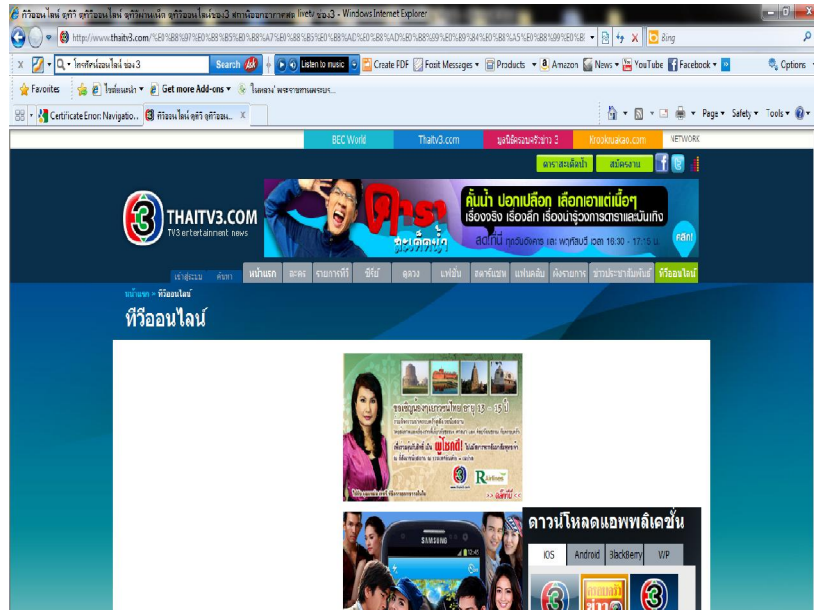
ทีวีออนไลน์ ดูทีวี ดูทีวีผ่านเน็ต ดูทีวีออนไลน์ช่อง3 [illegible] live tv ช่อง3 - Windows Internet Explorer

http://www.thaitv3.com/%E0%B8%97%E0%B8%B5%E0%B8%A7%E0%B8%B5%E0%B8%AD%E0%B8%AD%E0%B8%99%E0%B9%84%E0%B8%A5%E0%B8%99%E0%B9

Bing

X ทีวีออนไลน์ ช่อง 3 Search Listen to music Create PDF Foxit Messages Products Amazon News YouTube Facebook Options

Favorites ไซต์แนะนำ Get more Add-ons ในหลวง พระราชาของแผ่นดิน

Certificate Error: Navigatio... ทีวีออนไลน์ ดูทีวี ดูทีวีผ่าน... X

Page Safety Tools

BEC World Thaitv3.com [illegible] Krookruakao.com NETWORK

ดาราสะเด็ดน้ำ สมัครงาน

THAITV3.COM
TV3 entertainment news

ค้นน้ำ ปอกเปลือก เลือกเอาแต่เนื้อๆ
เรื่องจริง เรื่องลึก เรื่องน่ารู้วงการดาราและบันเทิง
ตีสิบ
สดทุก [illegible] เวลา 16.30 - 17.15 น.

เข้าสู่ระบบ ค้นหา หน้าแรก ละคร รายการทีวี ซีรีย์ ดูดวง แฟชั่น ดาราเมาท์ แฟนคลับ ผังรายการ ข่าวประชาสัมพันธ์ ทีวีออนไลน์

หน้าแรก > ทีวีออนไลน์

ทีวีออนไลน์

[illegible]

ดาวน์โหลดแอพพลิเคชั่น
iOS Android BlackBerry WP

SAMSUNG